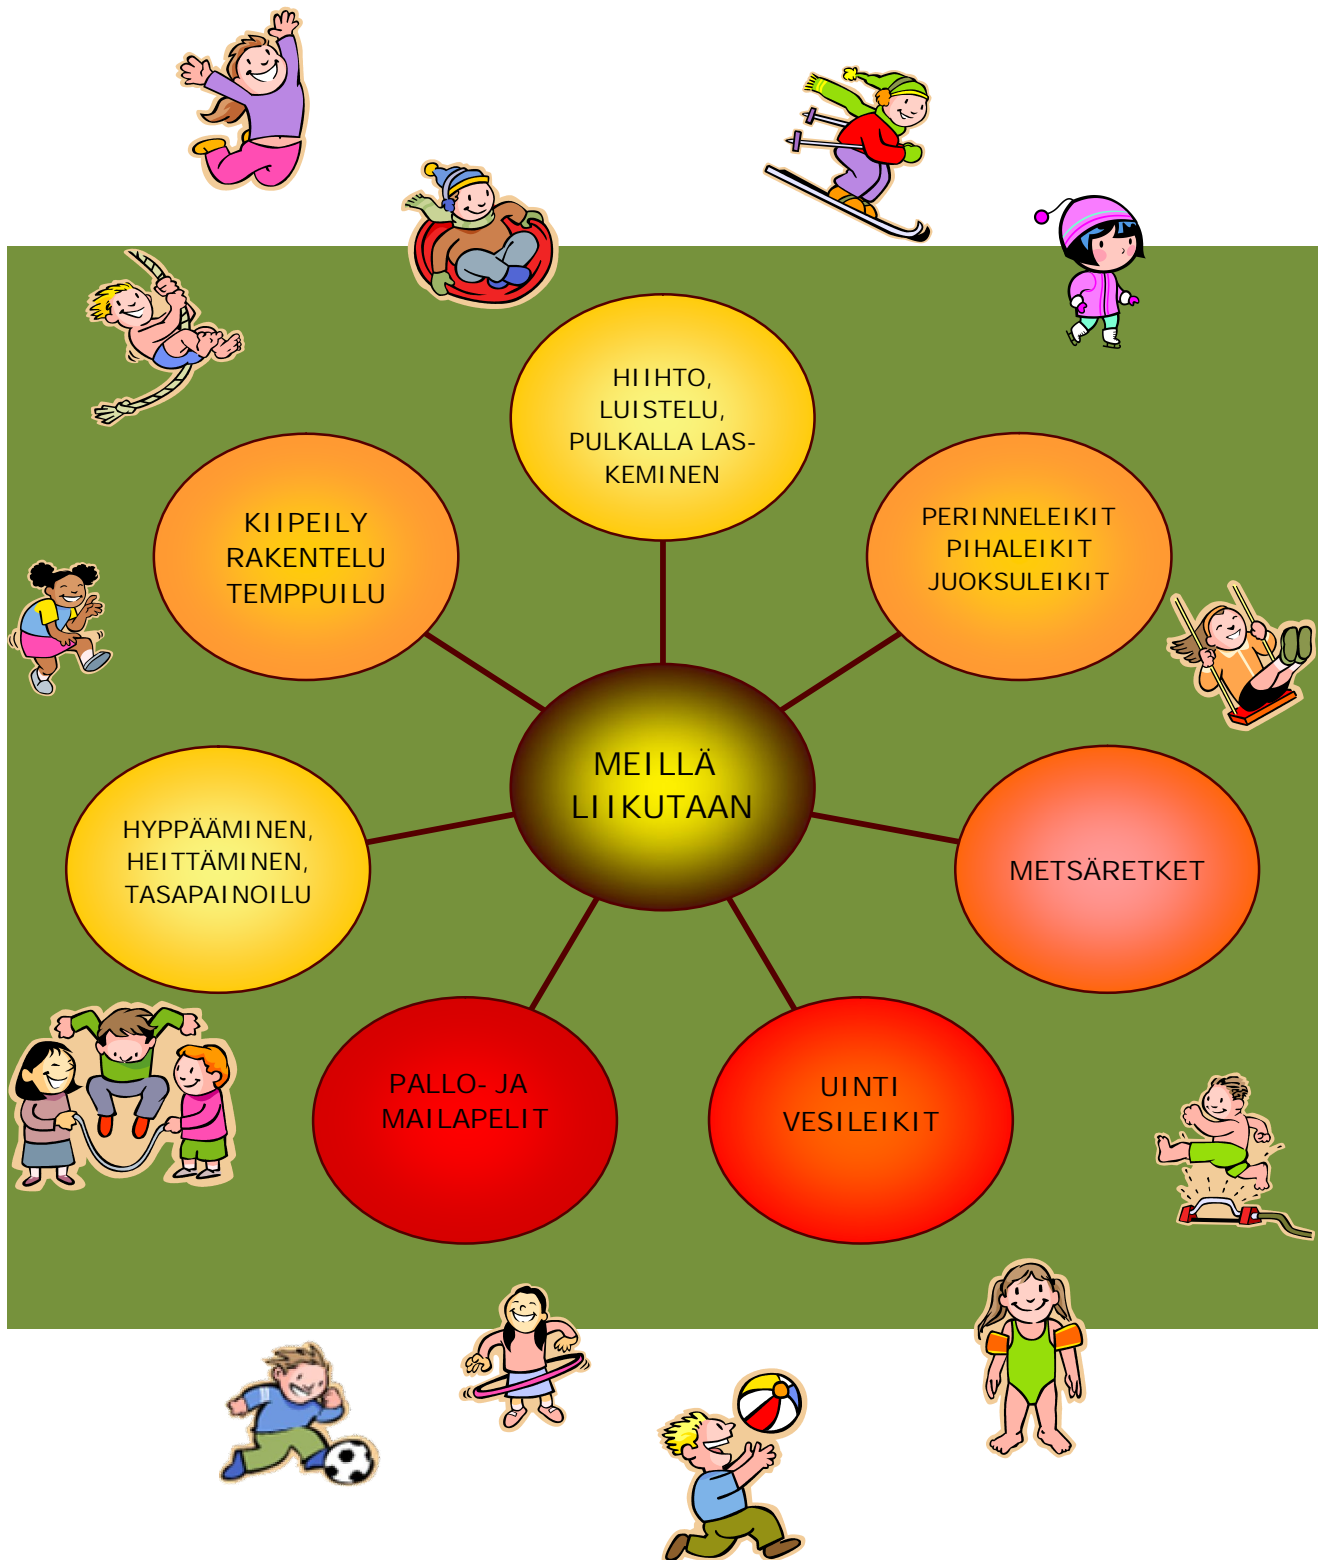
HIIHTO, LUISTELU, PULKALLA LASKEMINEN

KIIPEILY
RAKENTELU
TEMPPUILU

PERINNELEIKIT
PIHALEIKIT
JUOKSULEIKIT

MEILLÄ LIIKUTAAN

HYPPÄÄMINEN, HEITTÄMINEN, TASAPAINOILU

METSÄRETKET

PALLO- JA MAILAPELIT

UINTI
VESILEIKIT